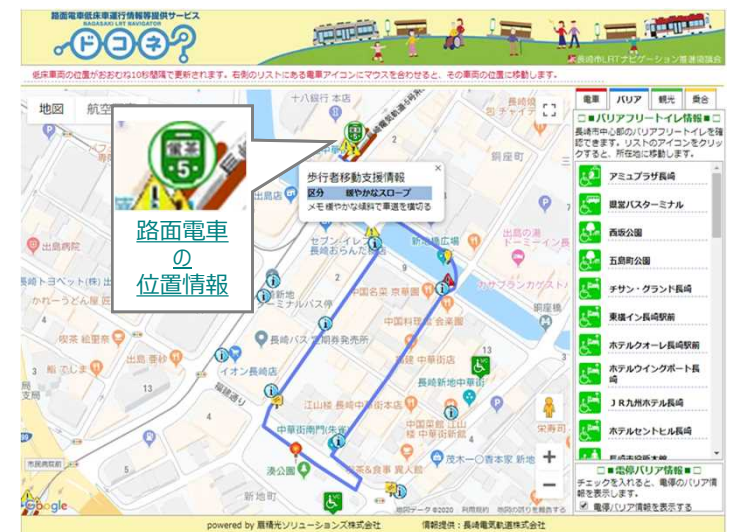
路面電車低床車運行情報等提供サービス
ドコネ?
NAGASAKI LRT NAVIGATION
長崎市LRTナビゲーション普及協議会

低床車両の位置がおおむね10秒間隔で更新されます。右側のリストにある電車アイコンにマウスを合わせると、その車両の位置に移動します。

地図　航空

蛍茶
5

路面電車
の
位置情報

十八銀行 本店
銅座
歩行者移動支援情報
区分　緩やかなスロープ
メモ 緩やかな傾斜で車道を横切る
出島
出島病院
セブン-イレブン 長崎おらんだ
新地橋広場
ドーミーイン長崎
長崎トヨペット(株)出島
カナデランカダストハ
かれーうどん屋
喫茶 紅茶屋
出島 吾好
イオン長崎店
長崎バス 新地バス停
中国名菜 京華園
中国料理 会楽園
長崎新地中華街
梅屋
中華街門(朱雀)
江山楼
中国菜館 江山楼 中華街店
中華門
凑公園
茂木一〇香 本家
新地町
宋寿司
Google
地図データ ©2020 利用規約 地図の誤りを報告する

電車　バリア　観光　食事
□●バリアフリートイレ情報●□
長崎市中心部のバリアフリートイレを確認できます。リストのアイコンをクリックすると、所在地に移動します。
アミュプラザ長崎
県営バスターミナル
西坂公園
五島町公園
チサン・グランド長崎
東横イン長崎駅前
ホテルクオーレ長崎駅前
ホテルウイングポート長崎
ＪＲ九州ホテル長崎
ホテルセントヒル長崎
□●電停バリア情報●□
チェックを入れると、電停のバリア情報を表示します。
電停バリア情報を表示する

powered by 扇精光ソリューションズ株式会社　情報提供：長崎電気軌道株式会社